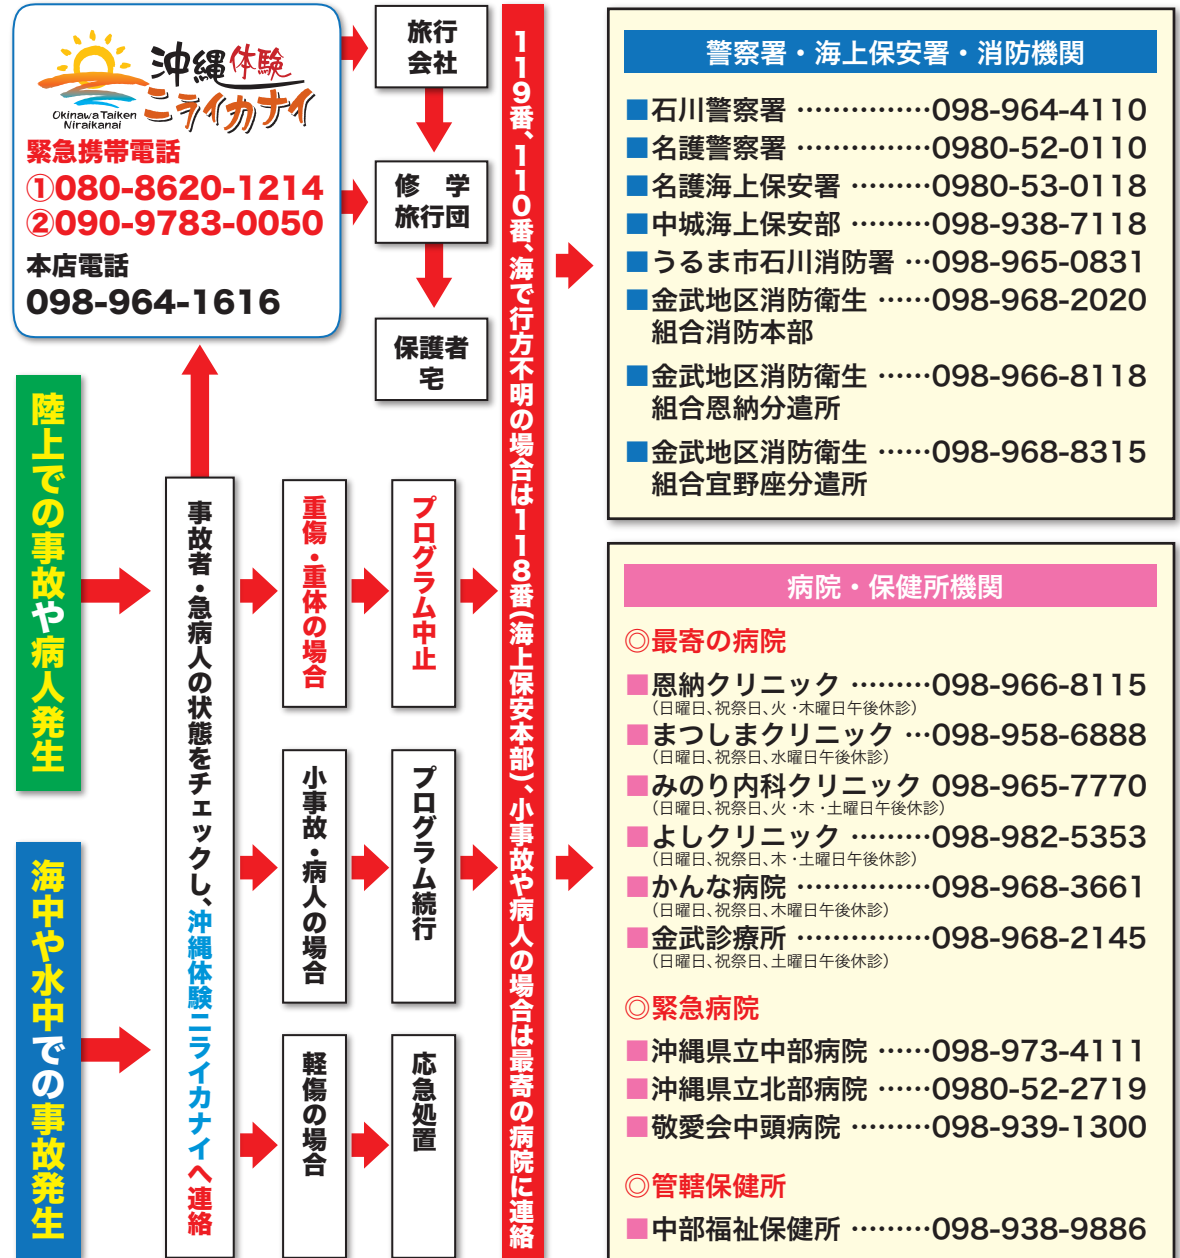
沖縄体験
ニライカナイ
Okinawa Taiken Niraikanai
緊急携帯電話
①080-8620-1214
②090-9783-0050
本店電話
098-964-1616

旅行会社
修学旅行団
保護者宅

陸上での事故や病人発生
海中や水中での事故発生

事故者・急病人の状態をチェックし、沖縄体験ニライカナイへ連絡

重傷・重体の場合
プログラム中止
小事故・病人の場合
プログラム続行
軽傷の場合
応急処置

119番、110番、海で行方不明の場合は118番(海上保安本部)、小事故や病人の場合は最寄の病院に連絡

警察署・海上保安署・消防機関
■石川警察署 ……………098-964-4110
■名護警察署 ……………0980-52-0110
■名護海上保安署 ………0980-53-0118
■中城海上保安部 ………098-938-7118
■うるま市石川消防署 …098-965-0831
■金武地区消防衛生組合消防本部 ……098-968-2020
■金武地区消防衛生組合恩納分遣所 ……098-966-8118
■金武地区消防衛生組合宜野座分遣所 ……098-968-8315

病院・保健所機関
◎最寄の病院
■恩納クリニック ………098-966-8115
(日曜日、祝祭日、火・木曜日午後休診)
■まつしまクリニック …098-958-6888
(日曜日、祝祭日、水曜日午後休診)
■みのり内科クリニック 098-965-7770
(日曜日、祝祭日、火・木・土曜日午後休診)
■よしクリニック ………098-982-5353
(日曜日、祝祭日、木・土曜日午後休診)
■かんな病院 ……………098-968-3661
(日曜日、祝祭日、木曜日午後休診)
■金武診療所 ……………098-968-2145
(日曜日、祝祭日、土曜日午後休診)
◎緊急病院
■沖縄県立中部病院 ……098-973-4111
■沖縄県立北部病院 ……0980-52-2719
■敬愛会中頭病院 ………098-939-1300
◎管轄保健所
■中部福祉保健所 ………098-938-9886